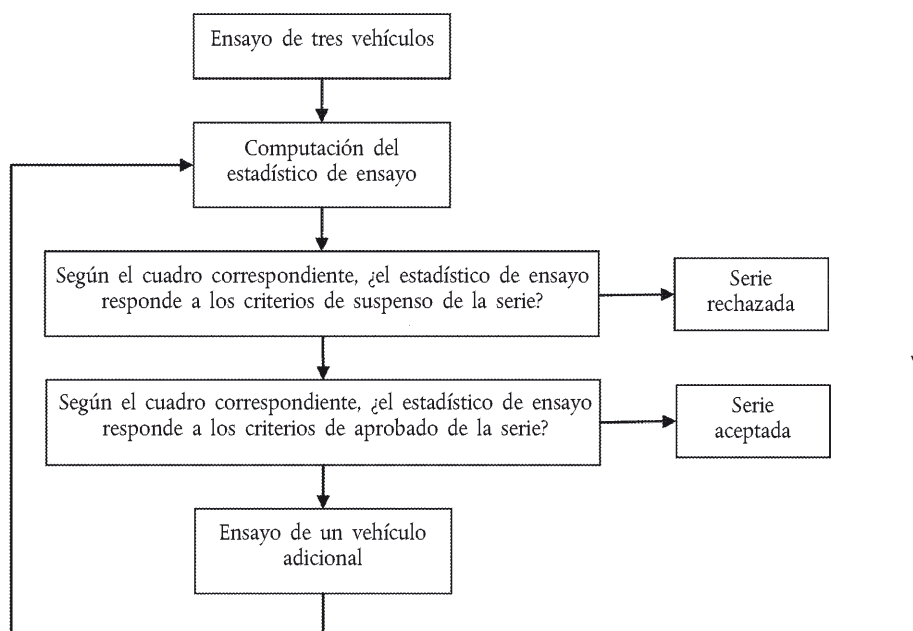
Ensayo de tres vehículos

Computación del estadístico de ensayo

Según el cuadro correspondiente, ¿el estadístico de ensayo responde a los criterios de suspenso de la serie?

Serie rechazada

Según el cuadro correspondiente, ¿el estadístico de ensayo responde a los criterios de aprobado de la serie?

Serie aceptada

Ensayo de un vehículo adicional